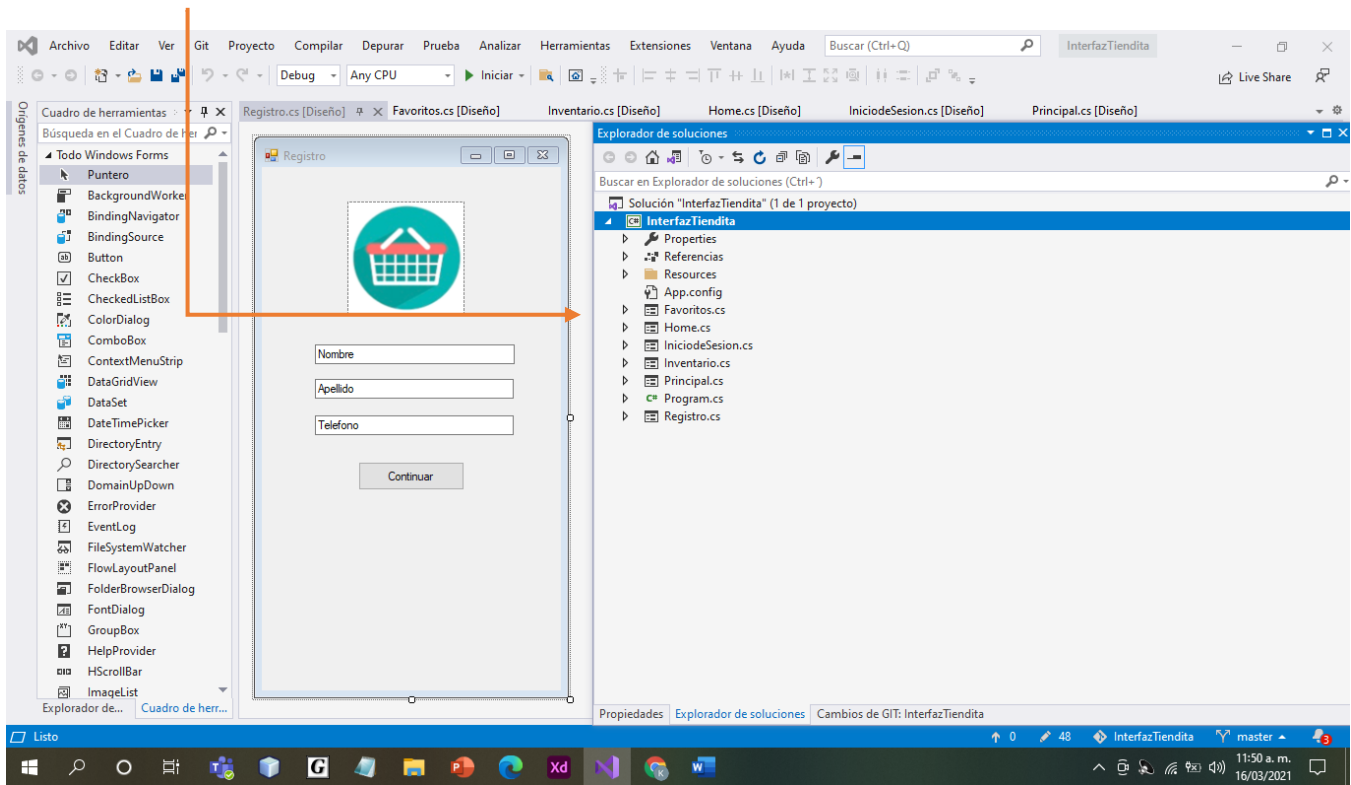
Archivo Editar Ver Git Proyecto Compilar Depurar Prueba Analizar Herramientas Extensiones Ventana Ayuda Buscar (Ctrl+Q) InterfazTiendita

Debug Any CPU Iniciar Live Share

Orígenes de datos

Cuadro de herramientas
Búsqueda en el Cuadro de her
Todo Windows Forms
Puntero
BackgroundWorker
BindingNavigator
BindingSource
Button
CheckBox
CheckedListBox
ColorDialog
ComboBox
ContextMenuStrip
DataGridView
DataSet
DateTimePicker
DirectoryEntry
DirectorySearcher
DomainUpDown
ErrorProvider
EventLog
FileSystemWatcher
FlowLayoutPanel
FolderBrowserDialog
FontDialog
GroupBox
HelpProvider
HScrollBar
ImageList
Explorador de... Cuadro de herr...

Registro.cs [Diseño] Favoritos.cs [Diseño] Inventario.cs [Diseño] Home.cs [Diseño] IniciodeSesion.cs [Diseño] Principal.cs [Diseño]

Registro
Nombre
Apellido
Telefono
Continuar

Explorador de soluciones
Buscar en Explorador de soluciones (Ctrl+´)
Solución "InterfazTiendita" (1 de 1 proyecto)
InterfazTiendita
Properties
Referencias
Resources
App.config
Favoritos.cs
Home.cs
IniciodeSesion.cs
Inventario.cs
Principal.cs
Program.cs
Registro.cs

Propiedades Explorador de soluciones Cambios de GIT: InterfazTiendita

Listo ↑ 0 48 InterfazTiendita master 3

11:50 a. m.
16/03/2021